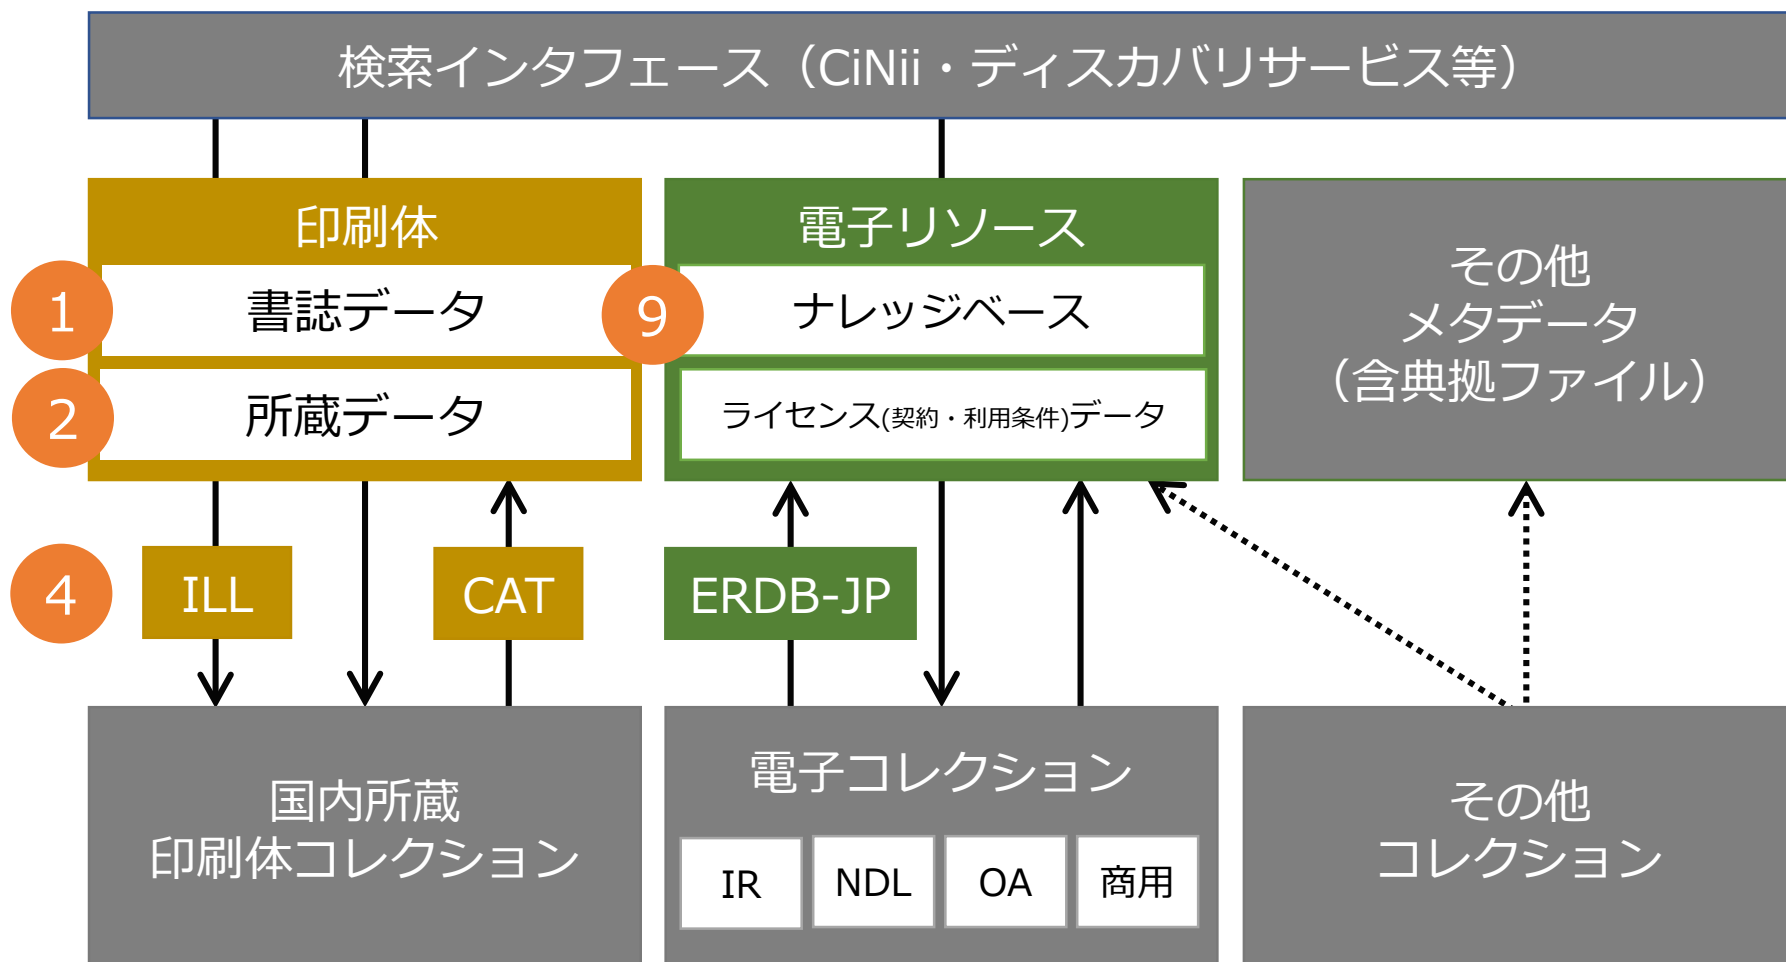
検索インタフェース（CiNii・ディスカバリサービス等）

印刷体

1 書誌データ

2 所蔵データ

電子リソース

9 ナレッジベース

ライセンス(契約・利用条件)データ

その他
メタデータ
（含典拠ファイル）

4 ILL

CAT

ERDB-JP

国内所蔵
印刷体コレクション

電子コレクション

IR

NDL

OA

商用

その他
コレクション